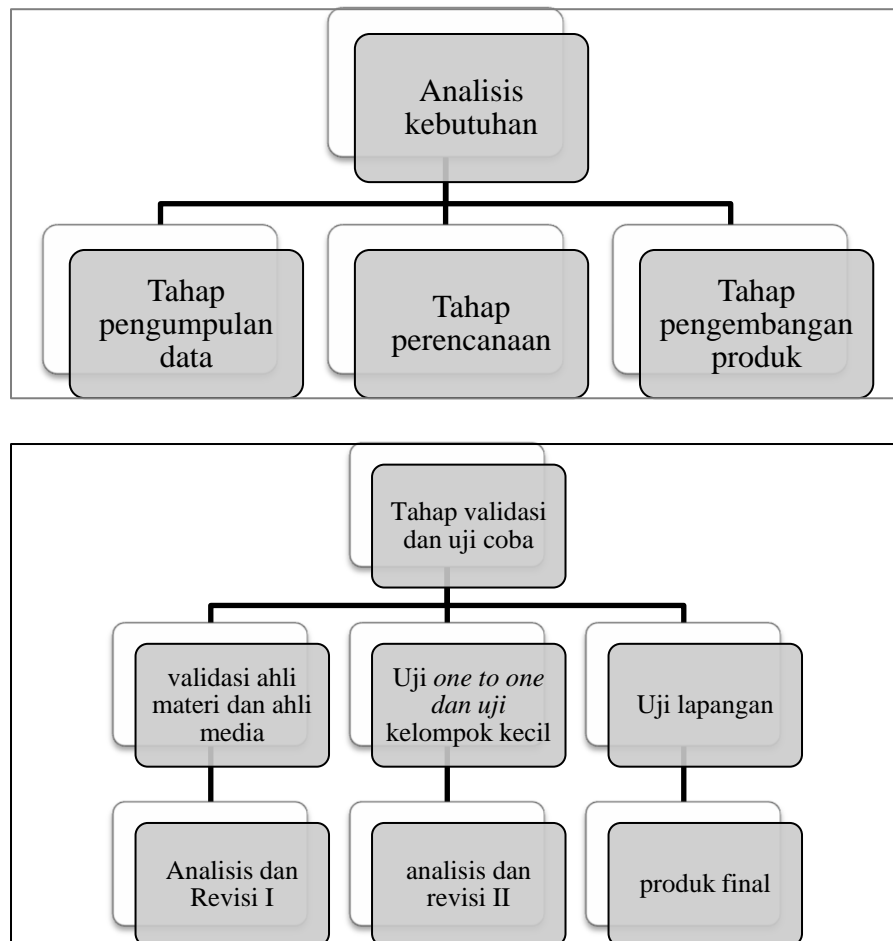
Analisis kebutuhan

Tahap pengumpulan data

Tahap perencanaan

Tahap pengembangan produk

Tahap validasi dan uji coba

validasi ahli materi dan ahli media

Uji *one to one dan uji* kelompok kecil

Uji lapangan

Analisis dan Revisi I

analisis dan revisi II

produk final